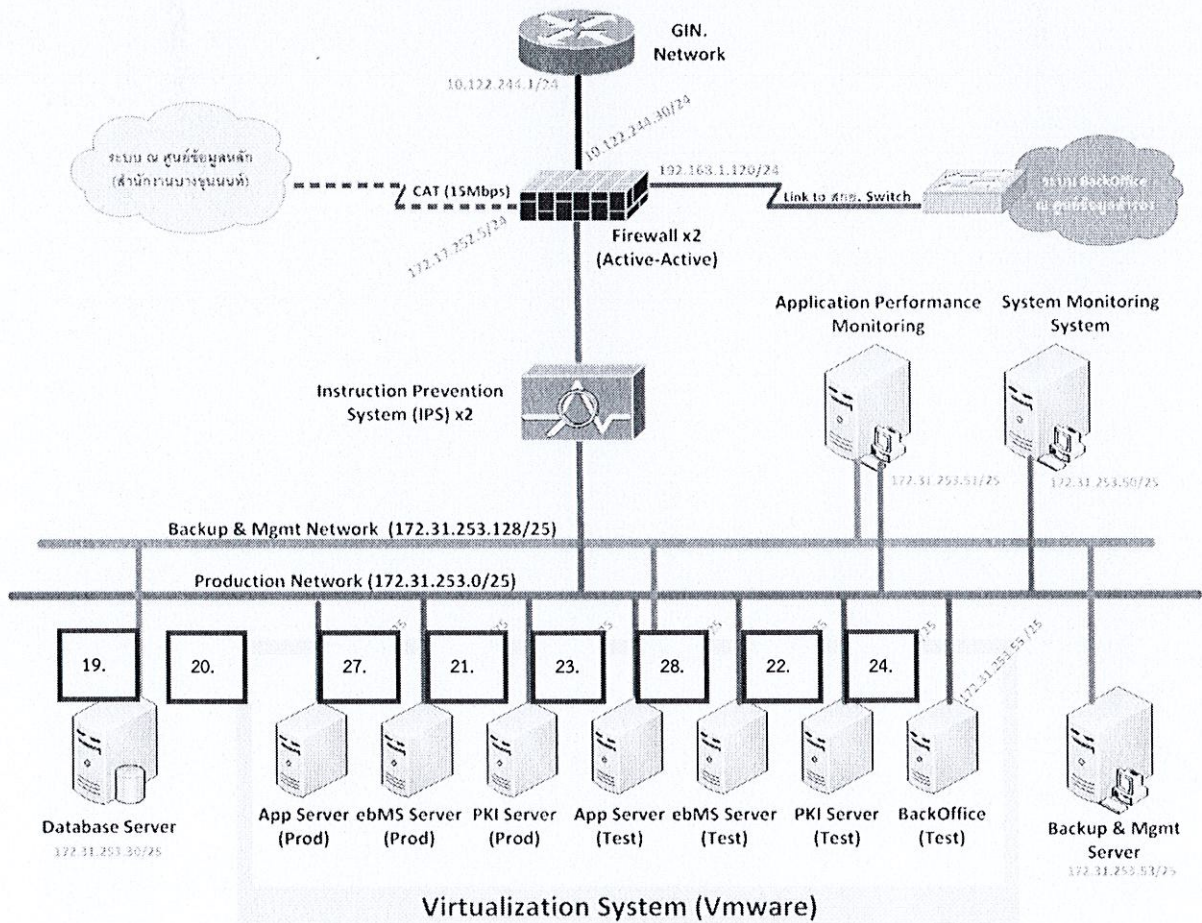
GIN. Network

10.122.244.1/24

10.122.244.30/24

ระบบ ณ ศูนย์ข้อมูลหลัก (สำนักงานบางขุนนนท์)

CAT (15Mbps)

192.168.1.120/24

Link to สทร. Switch

ระบบ BackOffice ณ ศูนย์ข้อมูลสำรอง

172.17.252.5/24

Firewall x2 (Active-Active)

Application Performance Monitoring

System Monitoring System

Instruction Prevention System (IPS) x2

172.31.253.51/25

172.31.253.50/25

Backup & Mgmt Network (172.31.253.128/25)

Production Network (172.31.253.0/25)

19.

20.

27.

21.

23.

28.

22.

24.

172.31.253.55/25

Database Server

172.31.253.30/25

App Server (Prod)

ebMS Server (Prod)

PKI Server (Prod)

App Server (Test)

ebMS Server (Test)

PKI Server (Test)

BackOffice (Test)

Backup & Mgmt Server

172.31.253.53/25

Virtualization System (Vmware)